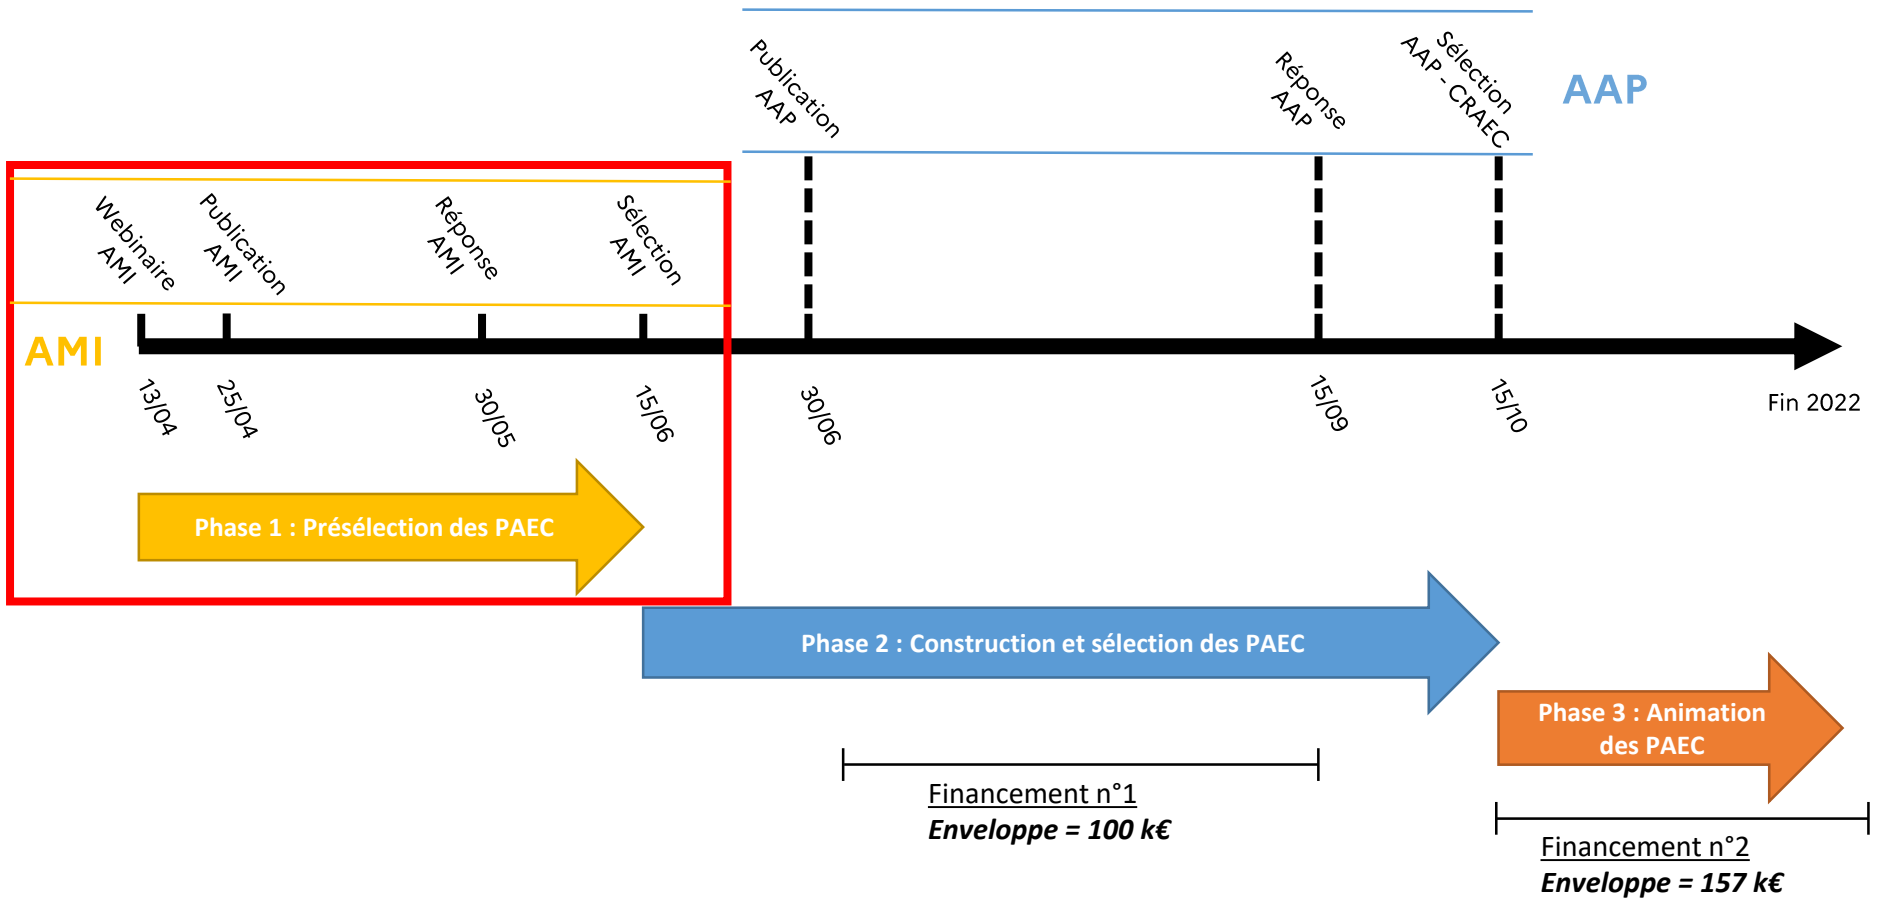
Publication AAP

Réponse AAP

Sélection AAP - CRAEC

AAP

Webinaire AMI

Publication AMI

Réponse AMI

Sélection AMI

AMI

13/04

25/04

30/05

15/06

30/06

15/09

15/10

Fin 2022

Phase 1 : Présélection des PAEC

Phase 2 : Construction et sélection des PAEC

Phase 3 : Animation des PAEC

Financement n°1
*Enveloppe = 100 k€*

Financement n°2
*Enveloppe = 157 k€*